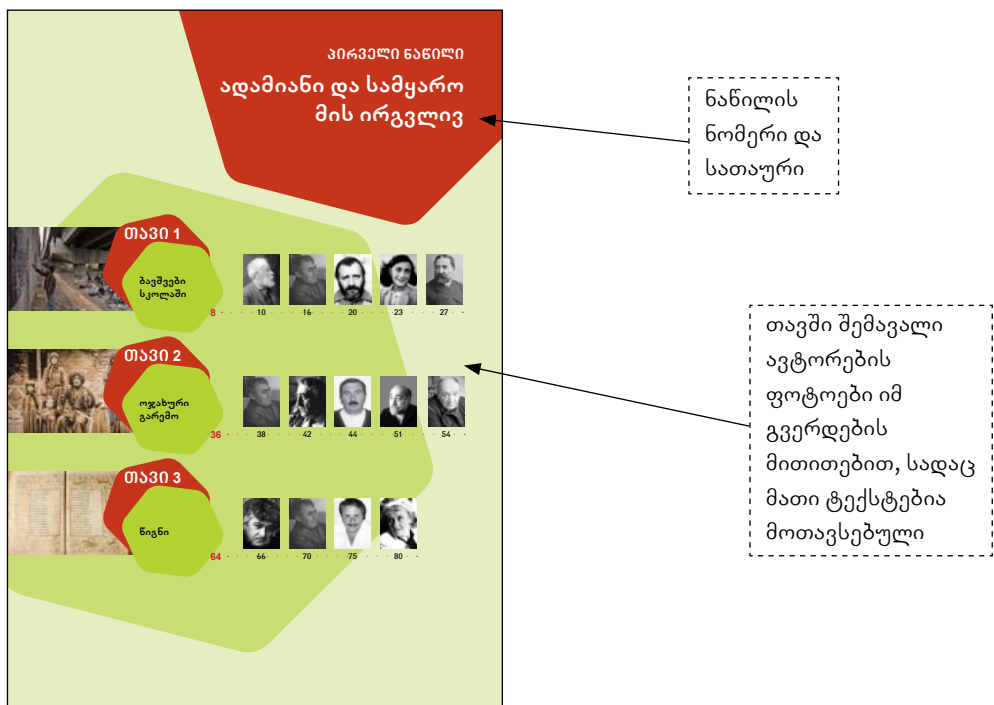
პირველი ნაწილი
ადამიანი და სამყარო მის ირგვლივ

ნაწილის ნომერი და სათაური

თავი 1
ბავშვები სკოლაში
8 · 10 · 16 · 20 · 23 · 27

თავი 2
ოჯახური გარემო
36 · 38 · 42 · 44 · 51 · 54

თავი 3
წიგნი
64 · 66 · 70 · 75 · 80

თავში შემავალი ავტორების ფოტოები იმ გვერდების მითითებით, სადაც მათი ტექსტებია მოთავსებული